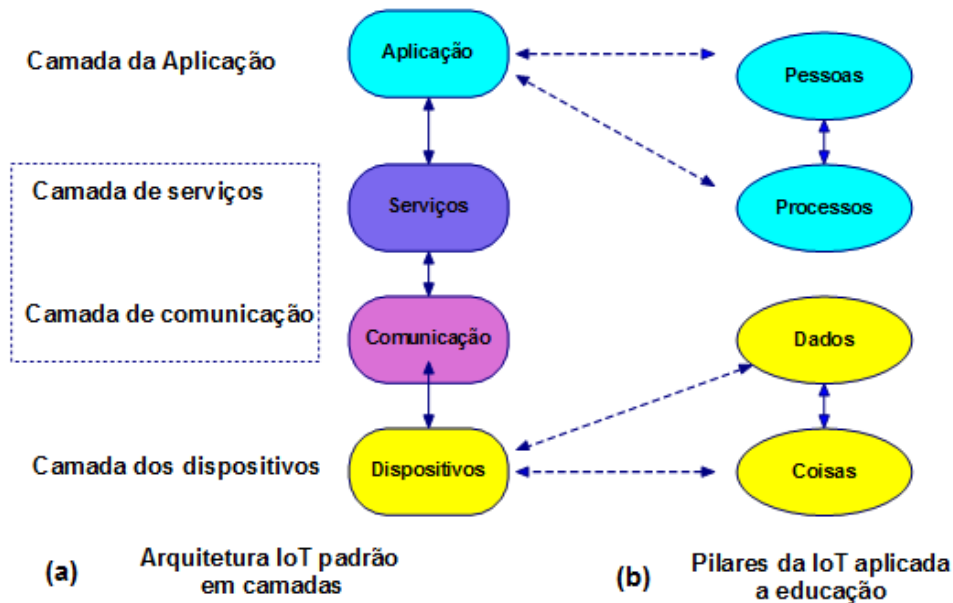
Camada da Aplicação

Aplicação

Pessoas

Camada de serviços

Serviços

Processos

Camada de comunicação

Comunicação

Dados

Camada dos dispositivos

Dispositivos

Coisas

(a)

Arquitetura IoT padrão em camadas

(b)

Pilares da IoT aplicada a educação